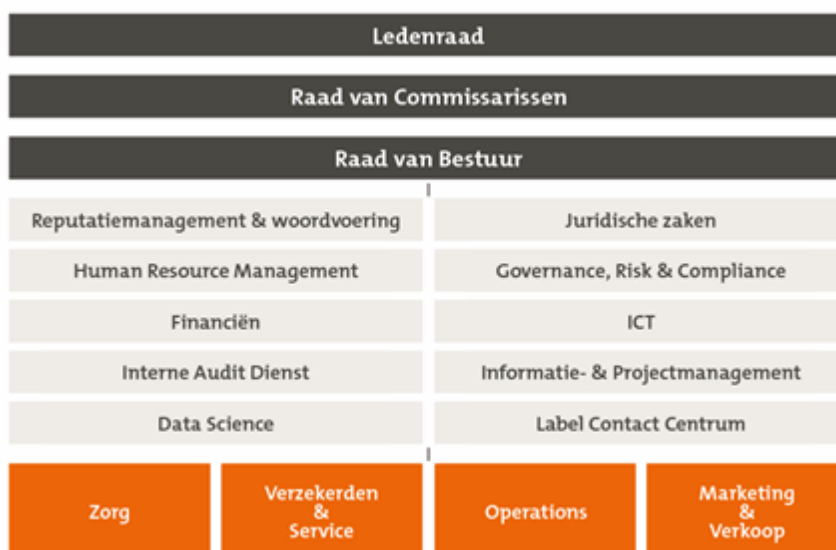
Ledenraad

Raad van Commissarissen

Raad van Bestuur

Reputatiemanagement & woordvoering

Human Resource Management

Financiën

Interne Audit Dienst

Data Science

Juridische zaken

Governance, Risk & Compliance

ICT

Informatie- & Projectmanagement

Label Contact Centrum

Zorg

Verzekerden & Service

Operations

Marketing & Verkoop